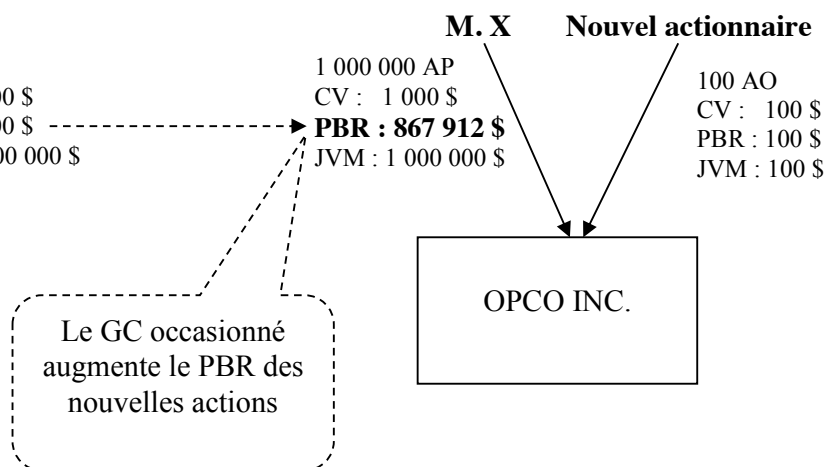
M. X

Nouvel actionnaire

00 $
00 $
00 000 $

1 000 000 AP
CV : 1 000 $
**PBR : 867 912 $**
JVM : 1 000 000 $

100 AO
CV : 100 $
PBR : 100 $
JVM : 100 $

OPCO INC.

Le GC occasionné augmente le PBR des nouvelles actions